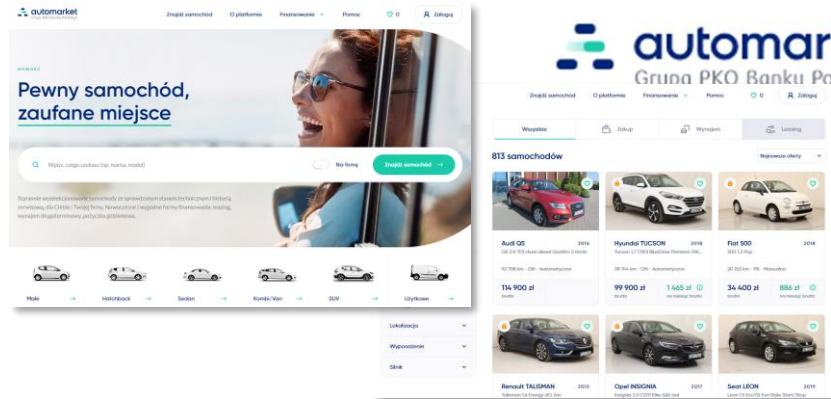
automarket
Grupa PKO Banku Polskiego

Znajdź samochód   O platformie   Finansowanie   Pomoc   0   Zaloguj

NOWOŚĆ

Pewny samochód, zaufane miejsce

Wpisz, czego szukasz (np. marka, model)   Na firmę   Znajdź samochód

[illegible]

Małe   Hatchback   Sedan   Kombi / Van   SUV   Użytkowe

automar
Grupa PKO Banku Po

Znajdź samochód   O platformie   Finansowanie   Pomoc   0   Zaloguj

Wszystkie   Zakup   Wynajem   Leasing

813 samochodów

Najnowsze oferty

Audi Q5   2016
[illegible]
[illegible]
114 900 zł

Hyundai TUCSON   2018
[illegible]
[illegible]
99 900 zł   1 465 zł

Fiat 500   2018
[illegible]
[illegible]
34 400 zł   886 zł

Lokalizacja
Wyposażenie
Silnik

Renault TALISMAN   2018
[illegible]

Opel INSIGNIA   2017
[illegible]

Seat LEON   2019
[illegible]